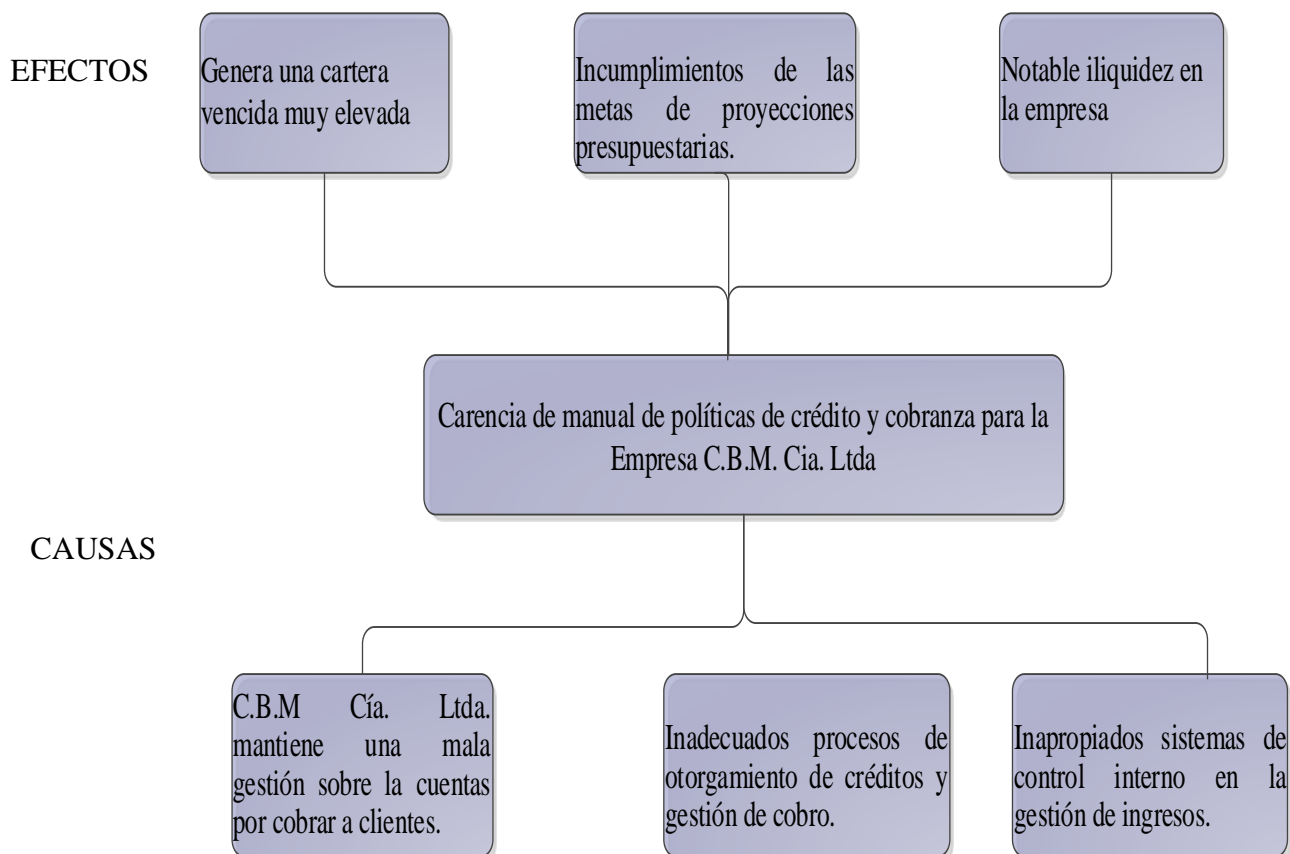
EFECTOS

Genera una cartera vencida muy elevada

Incumplimientos de las metas de proyecciones presupuestarias.

Notable iliquidez en la empresa

Carencia de manual de políticas de crédito y cobranza para la Empresa C.B.M. Cia. Ltda

CAUSAS

C.B.M Cía. Ltda. mantiene una mala gestión sobre la cuentas por cobrar a clientes.

Inadecuados procesos de otorgamiento de créditos y gestión de cobro.

Inapropiados sistemas de control interno en la gestión de ingresos.